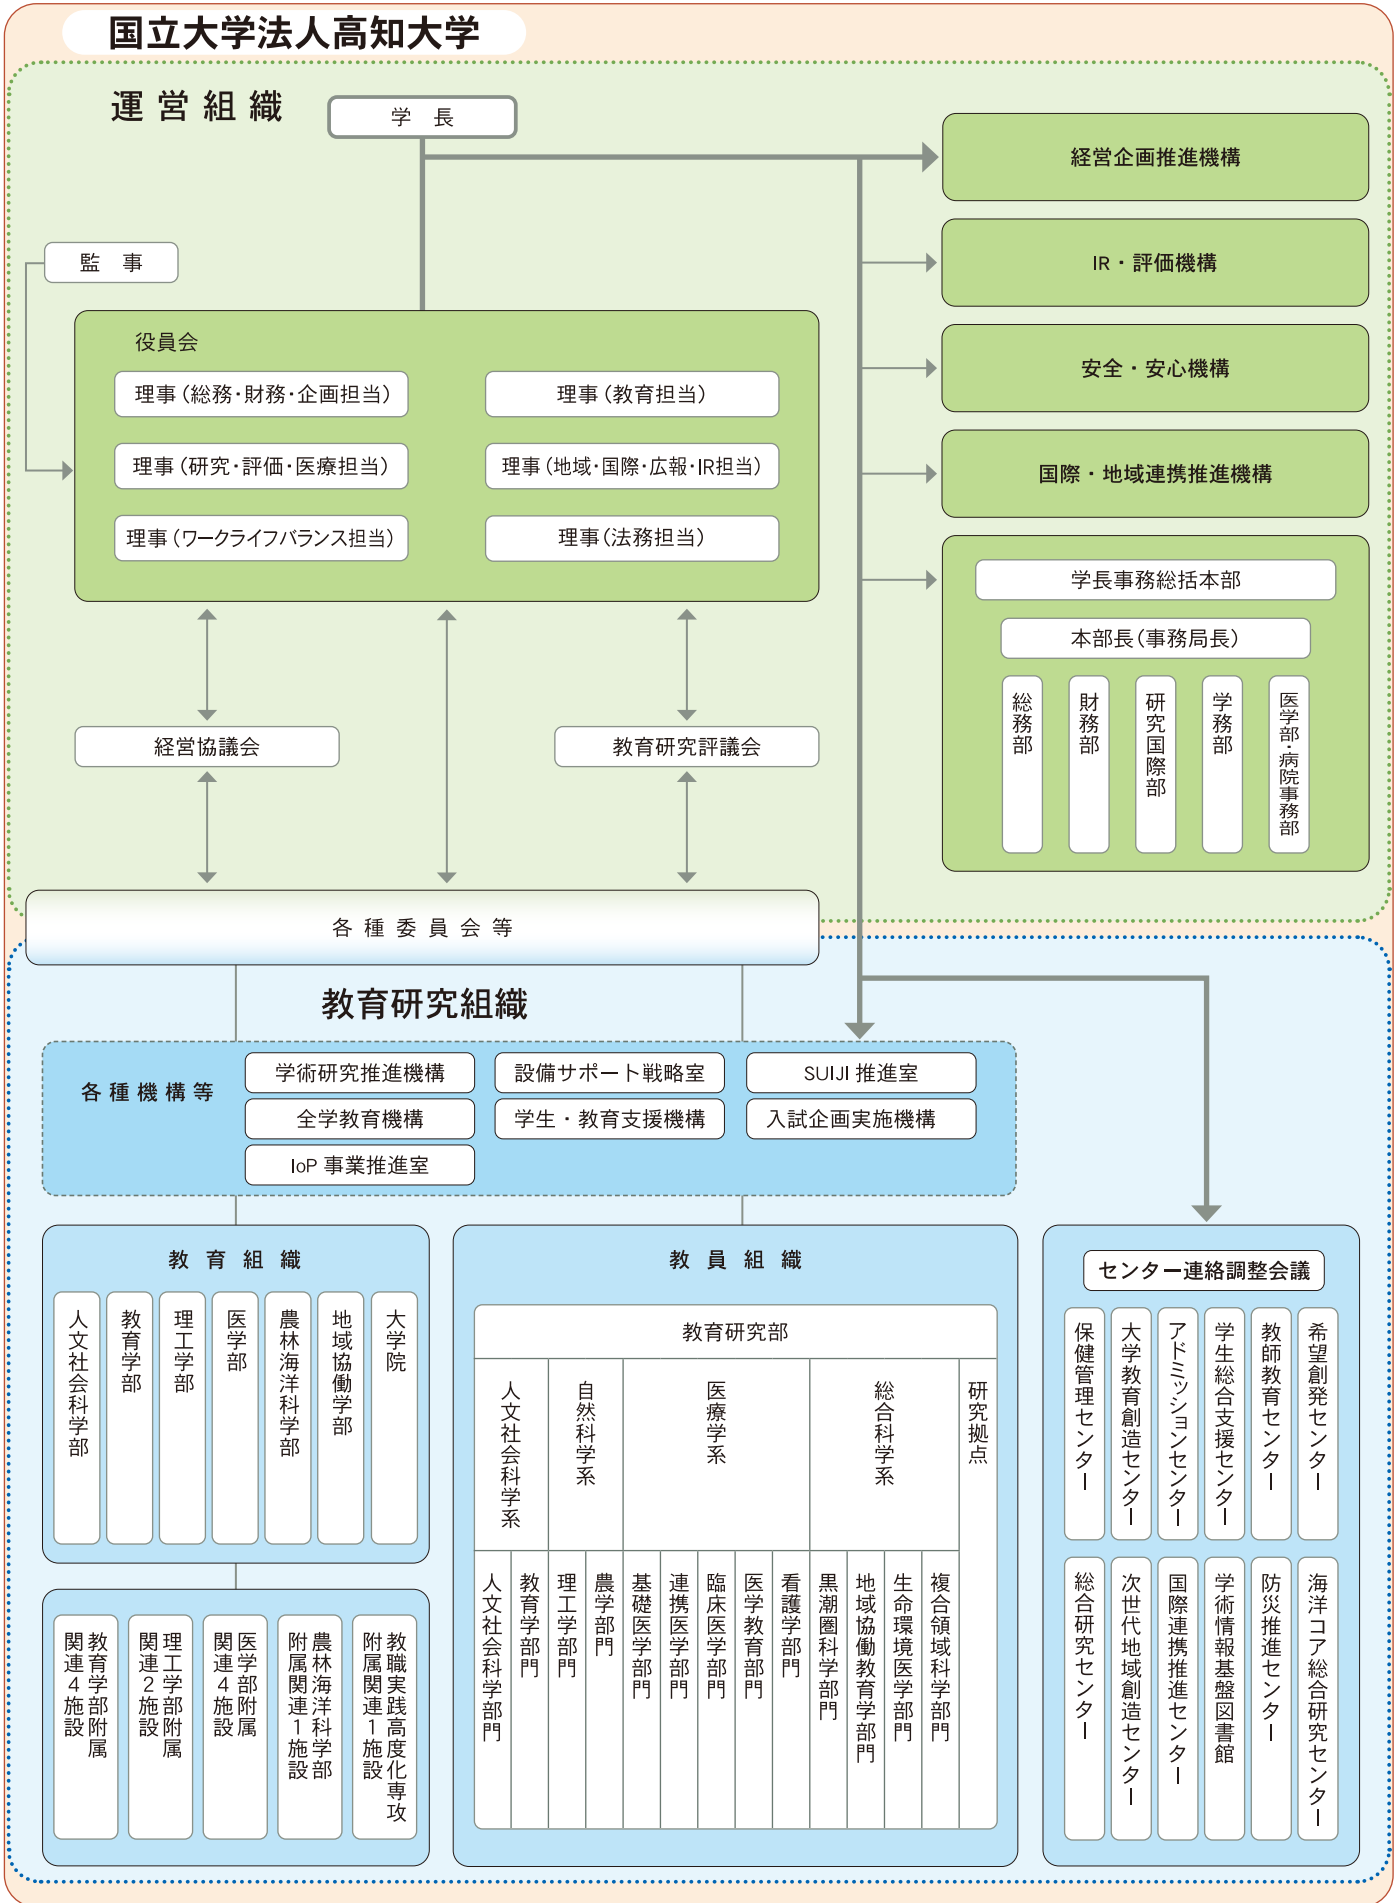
国立大学法人高知大学

運営組織

学長

監事

役員会

理事（総務・財務・企画担当）

理事（教育担当）

理事（研究・評価・医療担当）

理事（地域・国際・広報・IR担当）

理事（ワークライフバランス担当）

理事（法務担当）

経営企画推進機構

IR・評価機構

安全・安心機構

国際・地域連携推進機構

学長事務総括本部

本部長（事務局長）

総務部

財務部

研究国際部

学務部

医学部・病院事務部

経営協議会

教育研究評議会

各種委員会等

教育研究組織

各種機構等

学術研究推進機構

設備サポート戦略室

SUIJI 推進室

全学教育機構

学生・教育支援機構

入試企画実施機構

IoP 事業推進室

教育組織

人文社会科学部

教育学部

理工学部

医学部

農林海洋科学部

地域協働学部

大学院

教育学部附属関連4施設

理工学部附属関連2施設

医学部附属関連4施設

農林海洋科学部附属関連1施設

教職実践高度化専攻附属関連1施設

教員組織

教育研究部

人文社会科学系

自然科学系

医療学系

総合科学系

研究拠点

人文社会科学部門

教育学部門

理工学部門

農学部門

基礎医学部門

連携医学部門

臨床医学部門

医学教育部門

看護学部門

黒潮圏科学部門

地域協働教育学部門

生命環境医学部門

複合領域科学部門

センター連絡調整会議

保健管理センター

大学教育創造センター

アドミッションセンター

学生総合支援センター

教師教育センター

希望創発センター

総合研究センター

次世代地域創造センター

国際連携推進センター

学術情報基盤図書館

防災推進センター

海洋コア総合研究センター